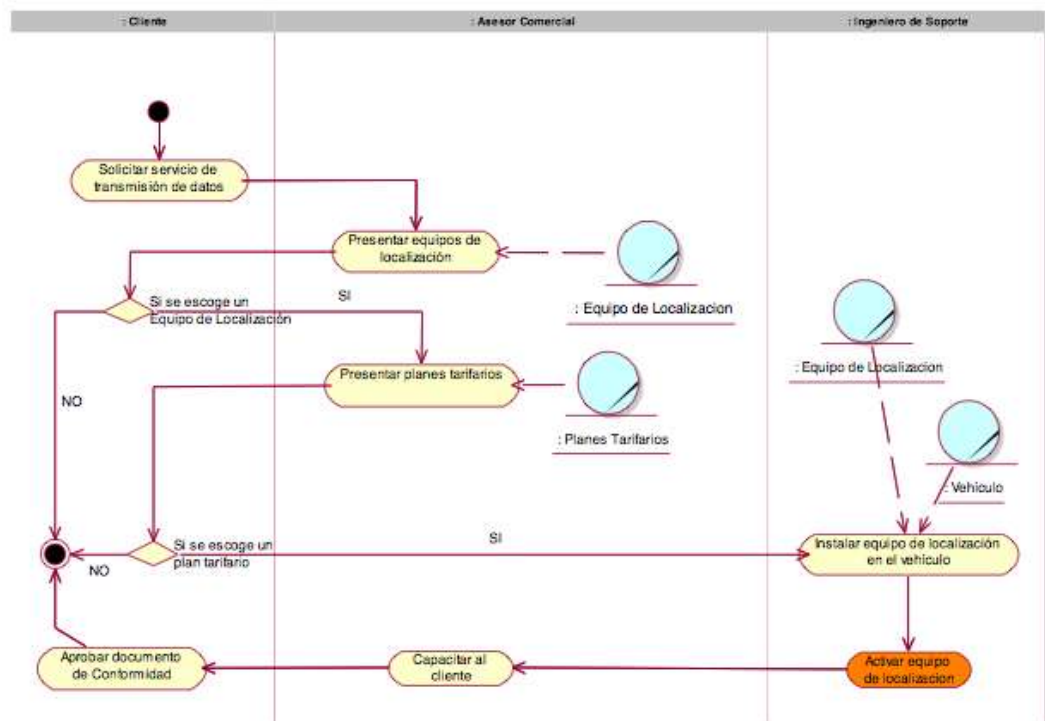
: Cliente

: Asesor Comercial

: Ingeniero de Soporte

Solicitar servicio de transmisión de datos

Presentar equipos de localización

: Equipo de Localizacion

Si se escoge un Equipo de Localización

SI

NO

Presentar planes tarifarios

: Planes Tarifarios

: Equipo de Localizacion

: Vehiculo

Si se escoge un plan tarifario

SI

NO

Instalar equipo de localización en el vehículo

Aprobar documento de Conformidad

Capacitar al cliente

Activar equipo de localizacion